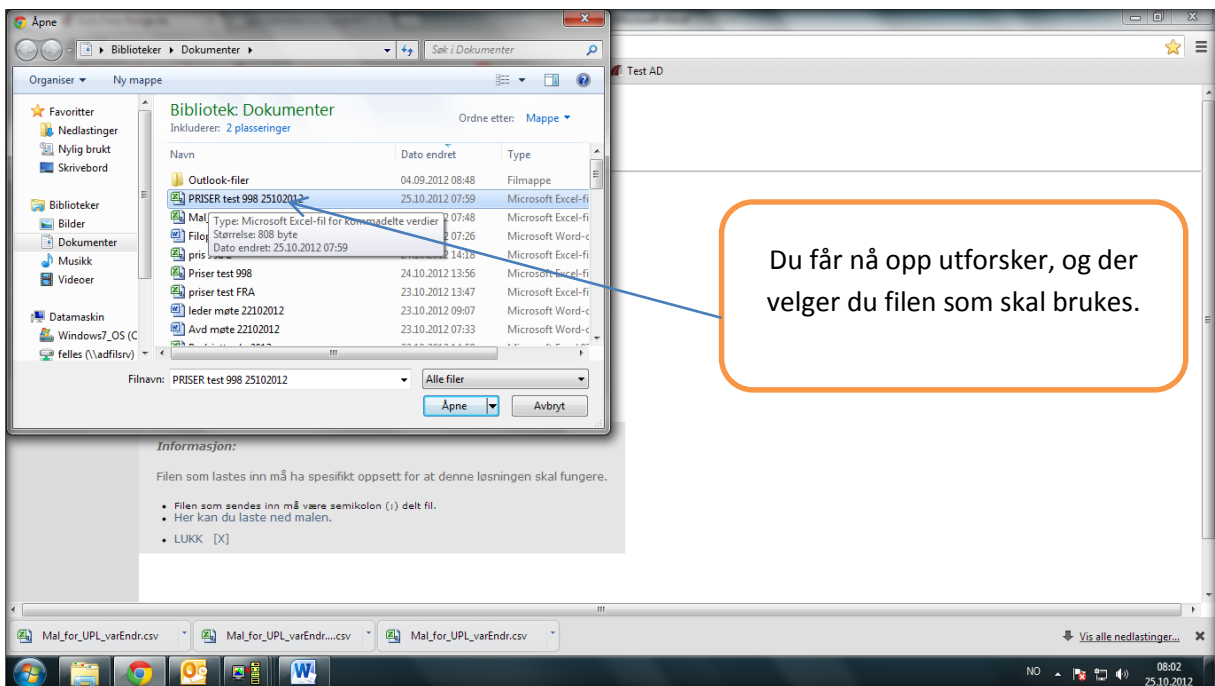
Åpne

Biblioteker ▸ Dokumenter ▸

Søk i Dokumenter

Organiser ▾ Ny mappe

Test AD

Favoritter
Nedlastinger
Nylig brukt
Skrivebord

Biblioteker
Bilder
Dokumenter
Musikk
Videoer

Datamaskin
Windows7_OS (C
felles (\\adfilsrv)

Bibliotek: Dokumenter
Inkluderer: 2 plasseringer

Ordne etter: Mappe ▾

| Navn | Dato endret | Type |
|---|---|---|
| Outlook-filer | 04.09.2012 08:48 | Filmappe |
| PRISER test 998 25102012 | 25.10.2012 07:59 | Microsoft Excel-fi |
| Mal | 2 07:48 | Microsoft Excel-fi |
| Filo | 2 07:26 | Microsoft Word-c |
| pris | 2 14:18 | Microsoft Excel-fi |
| Priser test 998 | 24.10.2012 13:56 | Microsoft Excel-fi |
| priser test FRA | 23.10.2012 13:47 | Microsoft Excel-fi |
| leder møte 22102012 | 23.10.2012 09:07 | Microsoft Word-c |
| Avd møte 22102012 | 23.10.2012 07:33 | Microsoft Word-c |

Type: Microsoft Excel-fil for kommadelte verdier
Størrelse: 808 byte
Dato endret: 25.10.2012 07:59

Filnavn: PRISER test 998 25102012
Alle filer
Åpne
Avbryt

Du får nå opp utforsker, og der velger du filen som skal brukes.

Informasjon:

Filen som lastes inn må ha spesifikt oppsett for at denne løsningen skal fungere.

• Filen som sendes inn må være semikolon (;) delt fil.
• Her kan du laste ned malen.

• LUKK [X]

Mal_for_UPL_varEndr.csv
Mal_for_UPL_varEndr....csv
Mal_for_UPL_varEndr.csv
Vis alle nedlastinger...

NO
08:02
25.10.2012